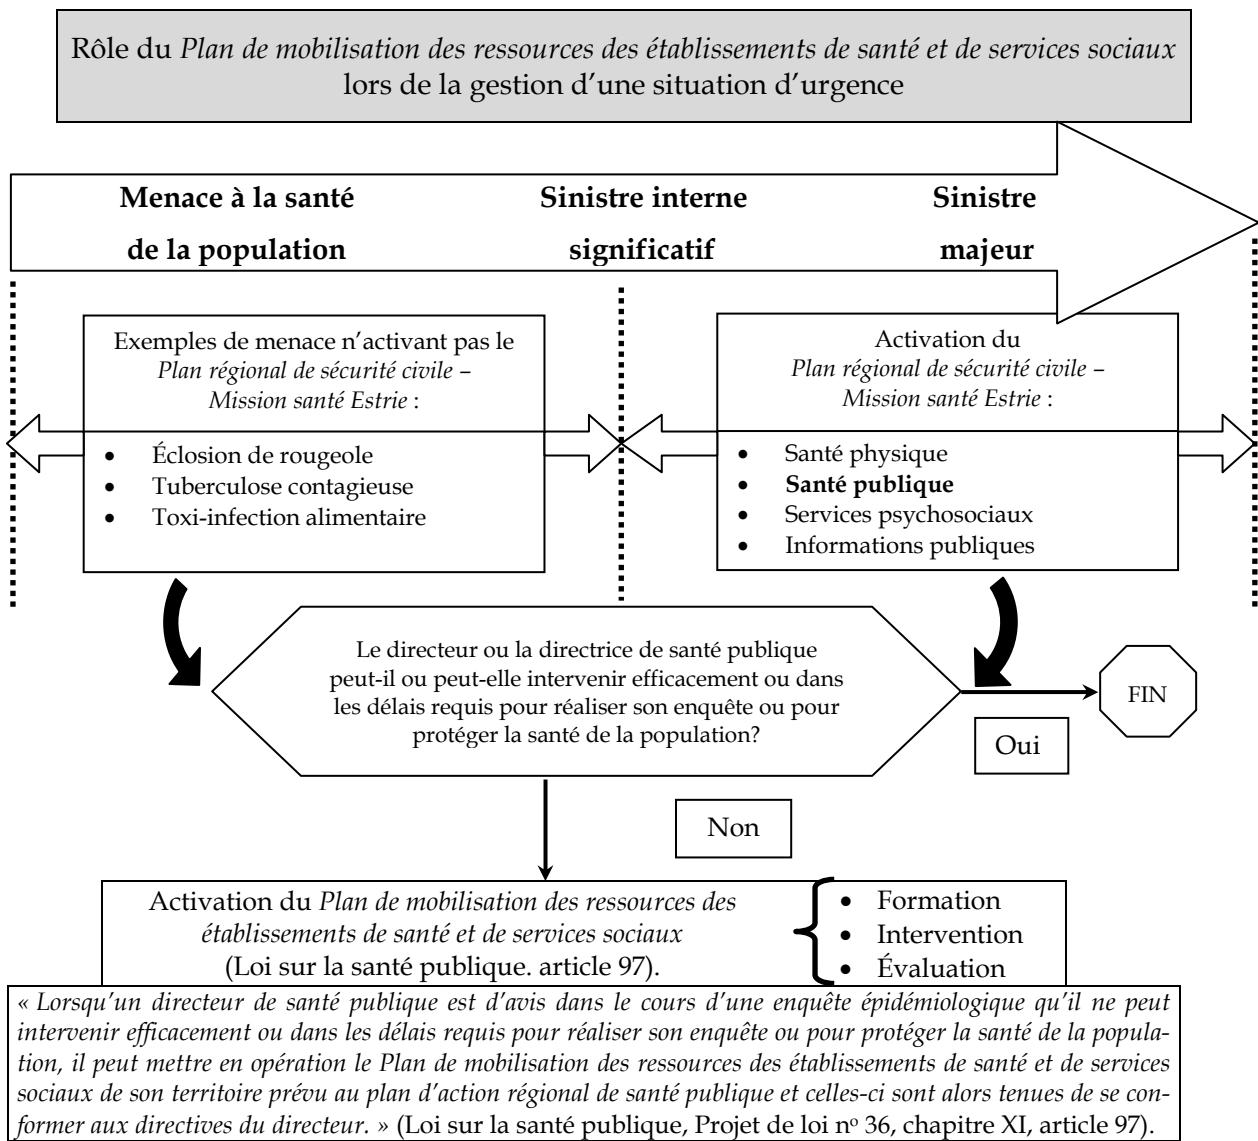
Rôle du *Plan de mobilisation des ressources des établissements de santé et de services sociaux* lors de la gestion d'une situation d'urgence

**Menace à la santé de la population**

**Sinistre interne significatif**

**Sinistre majeur**

Exemples de menace n'activant pas le *Plan régional de sécurité civile – Mission santé Estrie* :

- Éclosion de rougeole
- Tuberculose contagieuse
- Toxi-infection alimentaire

Activation du *Plan régional de sécurité civile – Mission santé Estrie* :

- Santé physique
- **Santé publique**
- Services psychosociaux
- Informations publiques

Le directeur ou la directrice de santé publique peut-il ou peut-elle intervenir efficacement ou dans les délais requis pour réaliser son enquête ou pour protéger la santé de la population?

Oui

FIN

Non

Activation du *Plan de mobilisation des ressources des établissements de santé et de services sociaux* (Loi sur la santé publique. article 97).

- Formation
- Intervention
- Évaluation

*« Lorsqu'un directeur de santé publique est d'avis dans le cours d'une enquête épidémiologique qu'il ne peut intervenir efficacement ou dans les délais requis pour réaliser son enquête ou pour protéger la santé de la population, il peut mettre en opération le Plan de mobilisation des ressources des établissements de santé et de services sociaux de son territoire prévu au plan d'action régional de santé publique et celles-ci sont alors tenues de se conformer aux directives du directeur. »* (Loi sur la santé publique, Projet de loi n$^{o}$ 36, chapitre XI, article 97).